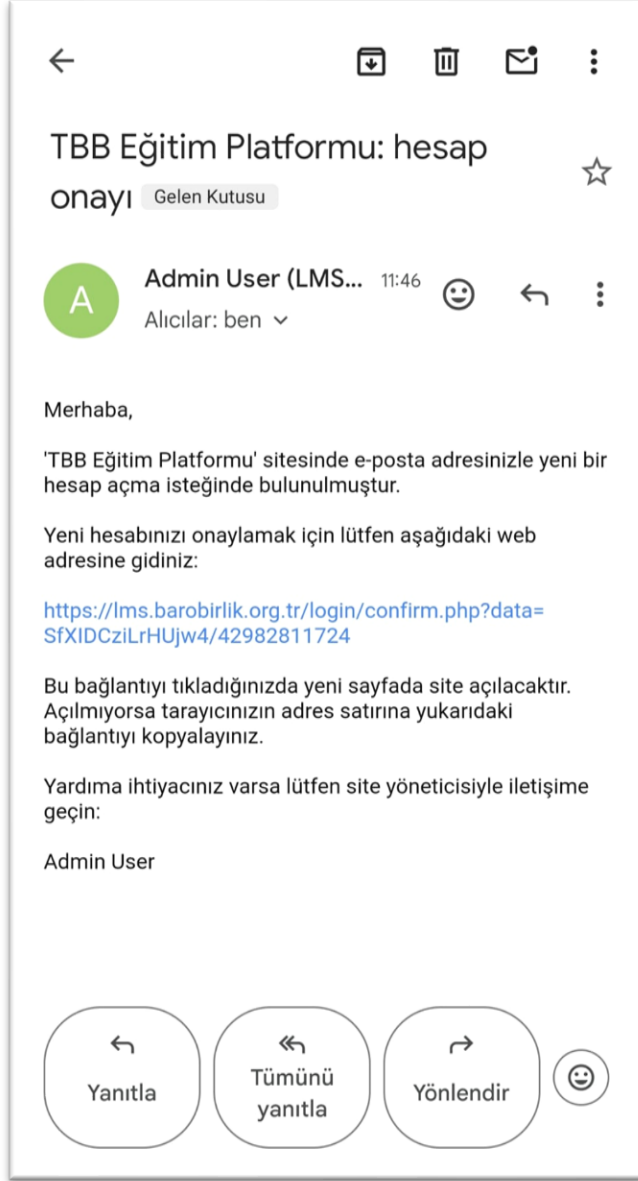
TBB Eğitim Platformu: hesap onayı Gelen Kutusu

A

Admin User (LMS... 11:46

Alıcılar: ben

Merhaba,

'TBB Eğitim Platformu' sitesinde e-posta adresinizle yeni bir hesap açma isteğinde bulunulmuştur.

Yeni hesabınızı onaylamak için lütfen aşağıdaki web adresine gidiniz:

https://lms.barobirlik.org.tr/login/confirm.php?data=SfXIDCziLrHUjw4/42982811724

Bu bağlantıyı tıkladığınızda yeni sayfada site açılacaktır. Açılmıyorsa tarayıcınızın adres satırına yukarıdaki bağlantıyı kopyalayınız.

Yardıma ihtiyacınız varsa lütfen site yöneticisiyle iletişime geçin:

Admin User

Yanıtla

Tümünü yanıtla

Yönlendir